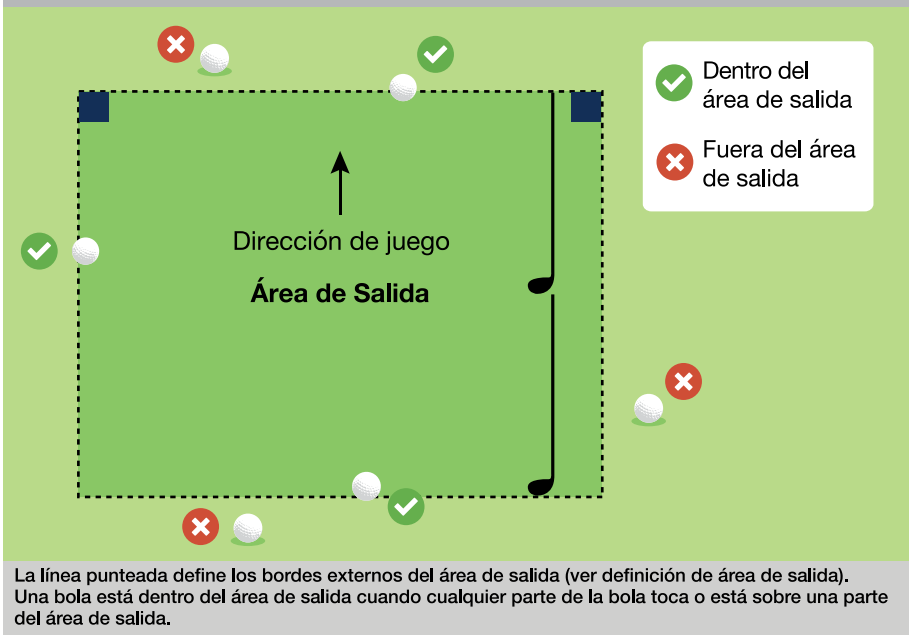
Dentro del área de salida

Fuera del área de salida

Dirección de juego

Área de Salida

La línea punteada define los bordes externos del área de salida (ver definición de área de salida). Una bola está dentro del área de salida cuando cualquier parte de la bola toca o está sobre una parte del área de salida.